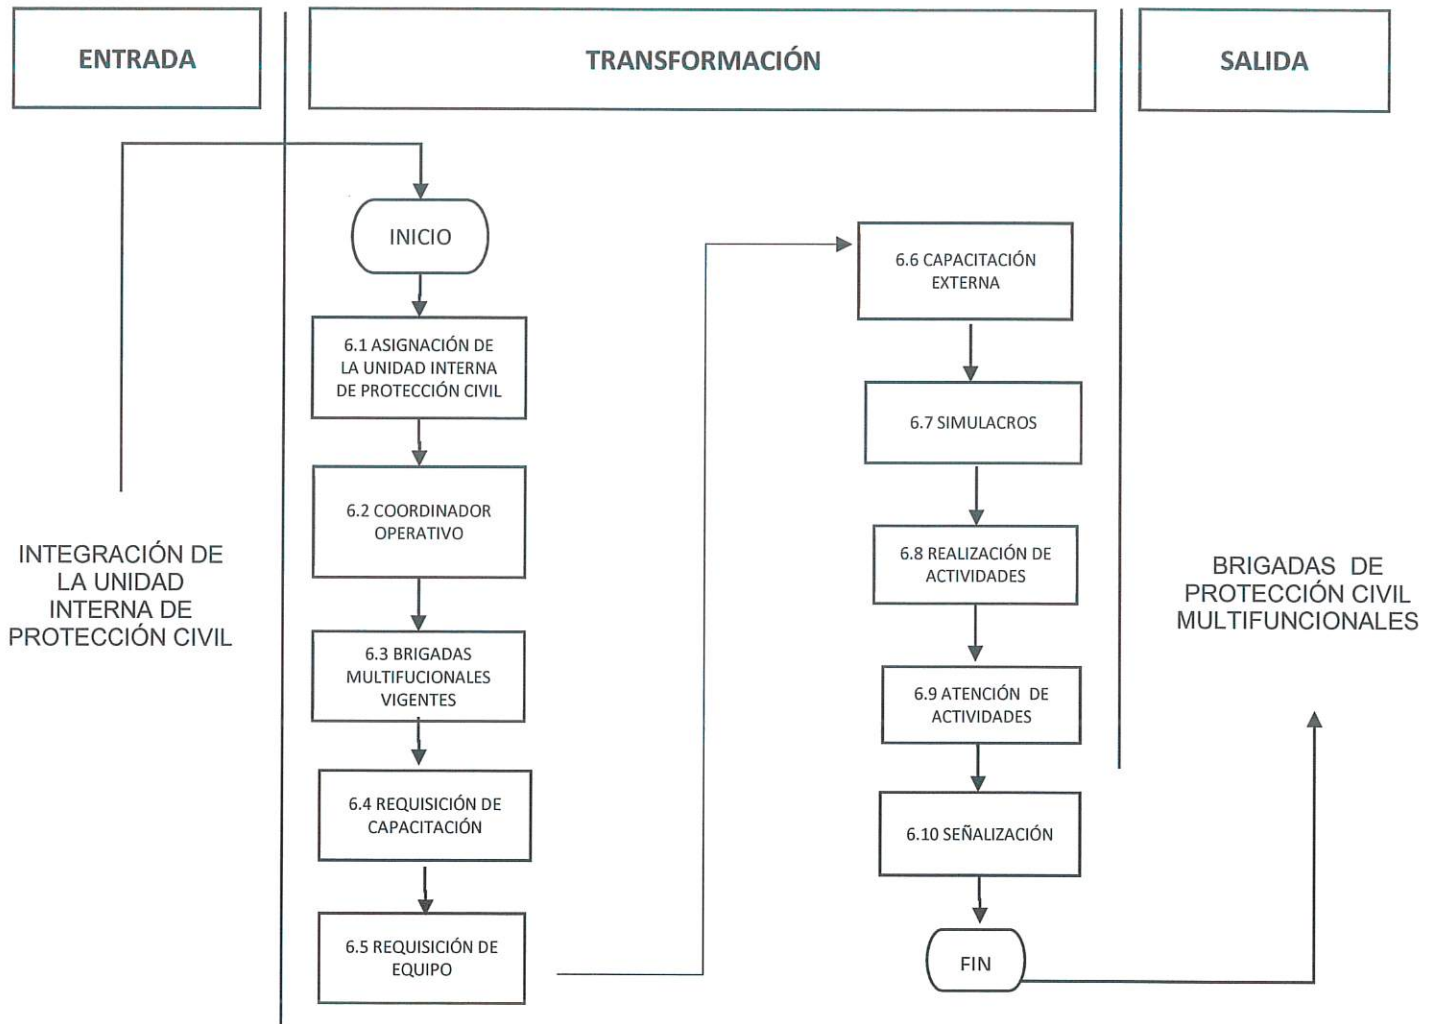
ENTRADA

TRANSFORMACIÓN

SALIDA

INICIO

6.1 ASIGNACIÓN DE LA UNIDAD INTERNA DE PROTECCIÓN CIVIL

6.2 COORDINADOR OPERATIVO

6.3 BRIGADAS MULTIFUCIONALES VIGENTES

6.4 REQUISICIÓN DE CAPACITACIÓN

6.5 REQUISICIÓN DE EQUIPO

6.6 CAPACITACIÓN EXTERNA

6.7 SIMULACROS

6.8 REALIZACIÓN DE ACTIVIDADES

6.9 ATENCIÓN DE ACTIVIDADES

6.10 SEÑALIZACIÓN

FIN

INTEGRACIÓN DE LA UNIDAD INTERNA DE PROTECCIÓN CIVIL

BRIGADAS DE PROTECCIÓN CIVIL MULTIFUNCIONALES